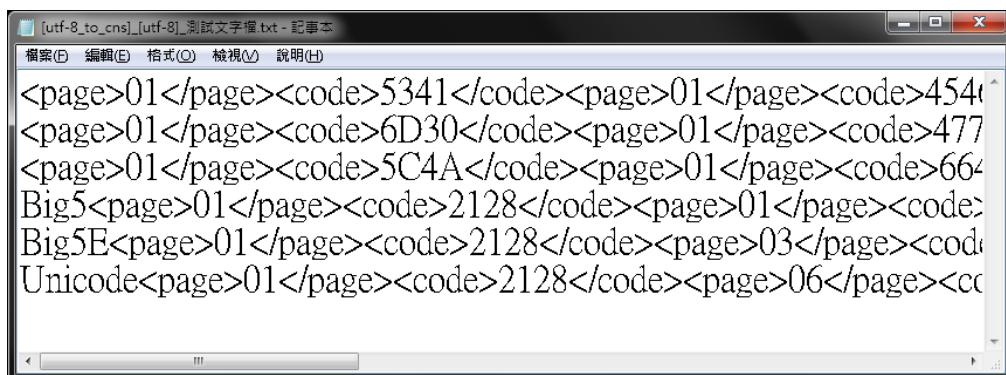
[utf-8_to_cns]_[utf-8]_測試文字檔.txt - 記事本

檔案(F) 編輯(E) 格式(O) 檢視(V) 說明(H)

<page>01</page><code>5341</code><page>01</page><code>454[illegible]
<page>01</page><code>6D30</code><page>01</page><code>477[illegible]
<page>01</page><code>5C4A</code><page>01</page><code>66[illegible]
Big5<page>01</page><code>2128</code><page>01</page><code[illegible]
Big5E<page>01</page><code>2128</code><page>03</page><cod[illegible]
Unicode<page>01</page><code>2128</code><page>06</page><c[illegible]